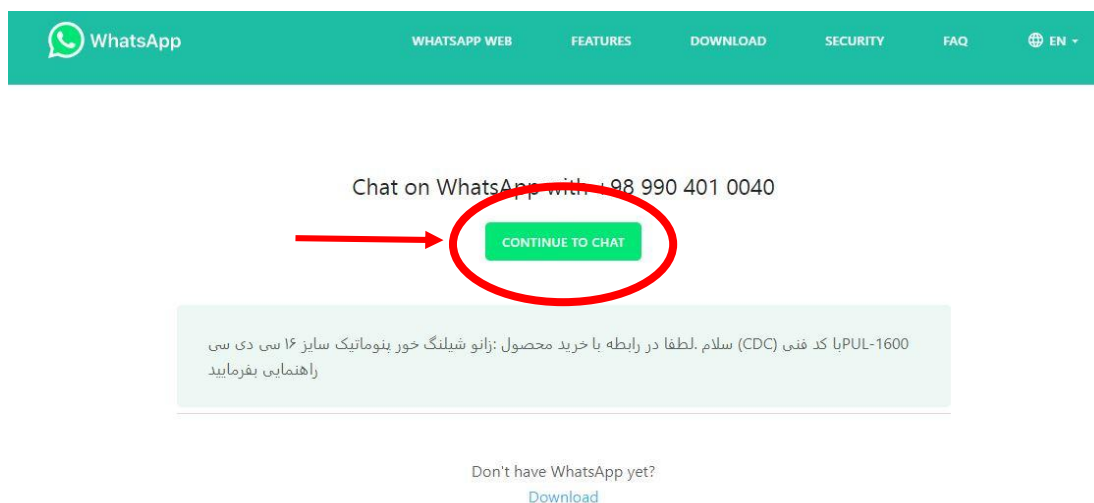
WhatsApp

WHATSAPP WEB FEATURES DOWNLOAD SECURITY FAQ EN

Chat on WhatsApp with +98 990 401 0040

CONTINUE TO CHAT

سلام (CDC) لطفا در رابطه با خرید محصول :زانو شیلنگ خور پنوماتیک سایز ۱۶ سی دی سی با کد فنی PUL-1600 راهنمایی بفرمایید

Don't have WhatsApp yet?
Download